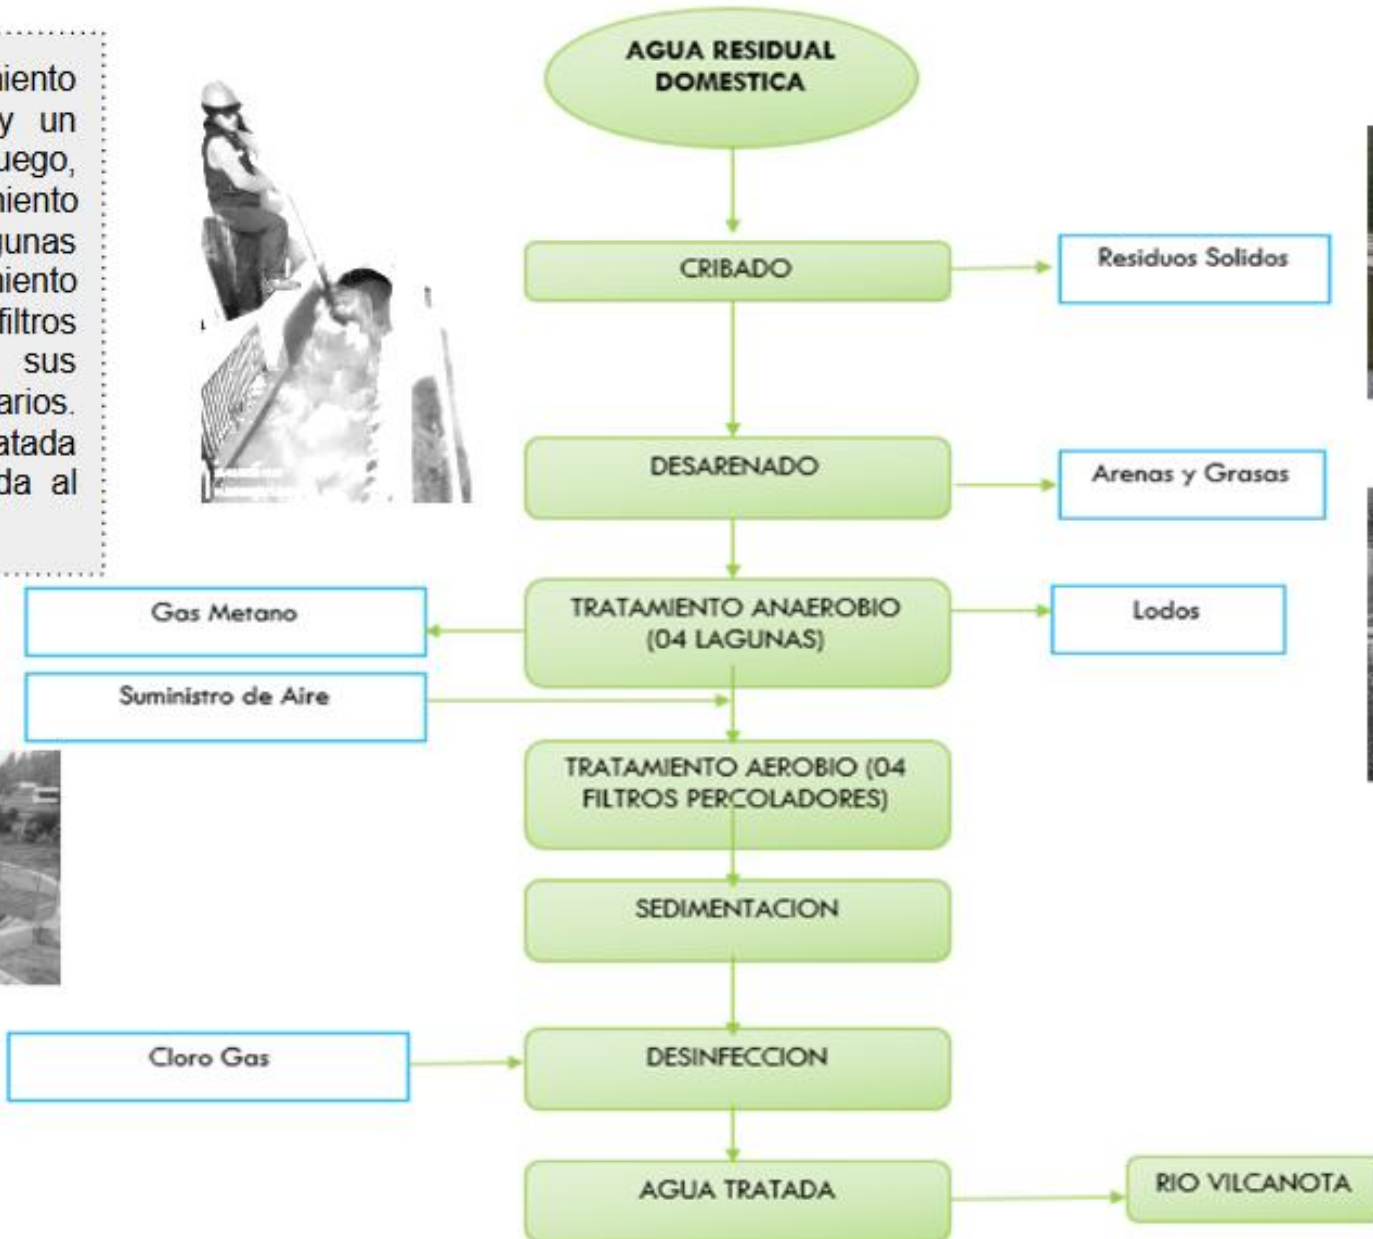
iento y un uego, niento junas niento filtros sus arios. atada da al

AGUA RESIDUAL DOMESTICA

CRIBADO

Residuos Solidos

DESARENADO

Arenas y Grasas

Gas Metano

TRATAMIENTO ANAEROBIO (04 LAGUNAS)

Lodos

Suministro de Aire

TRATAMIENTO AEROBIO (04 FILTROS PERCOLADORES)

SEDIMENTACION

Cloro Gas

DESINFECCION

AGUA TRATADA

RIO VILCANOTA